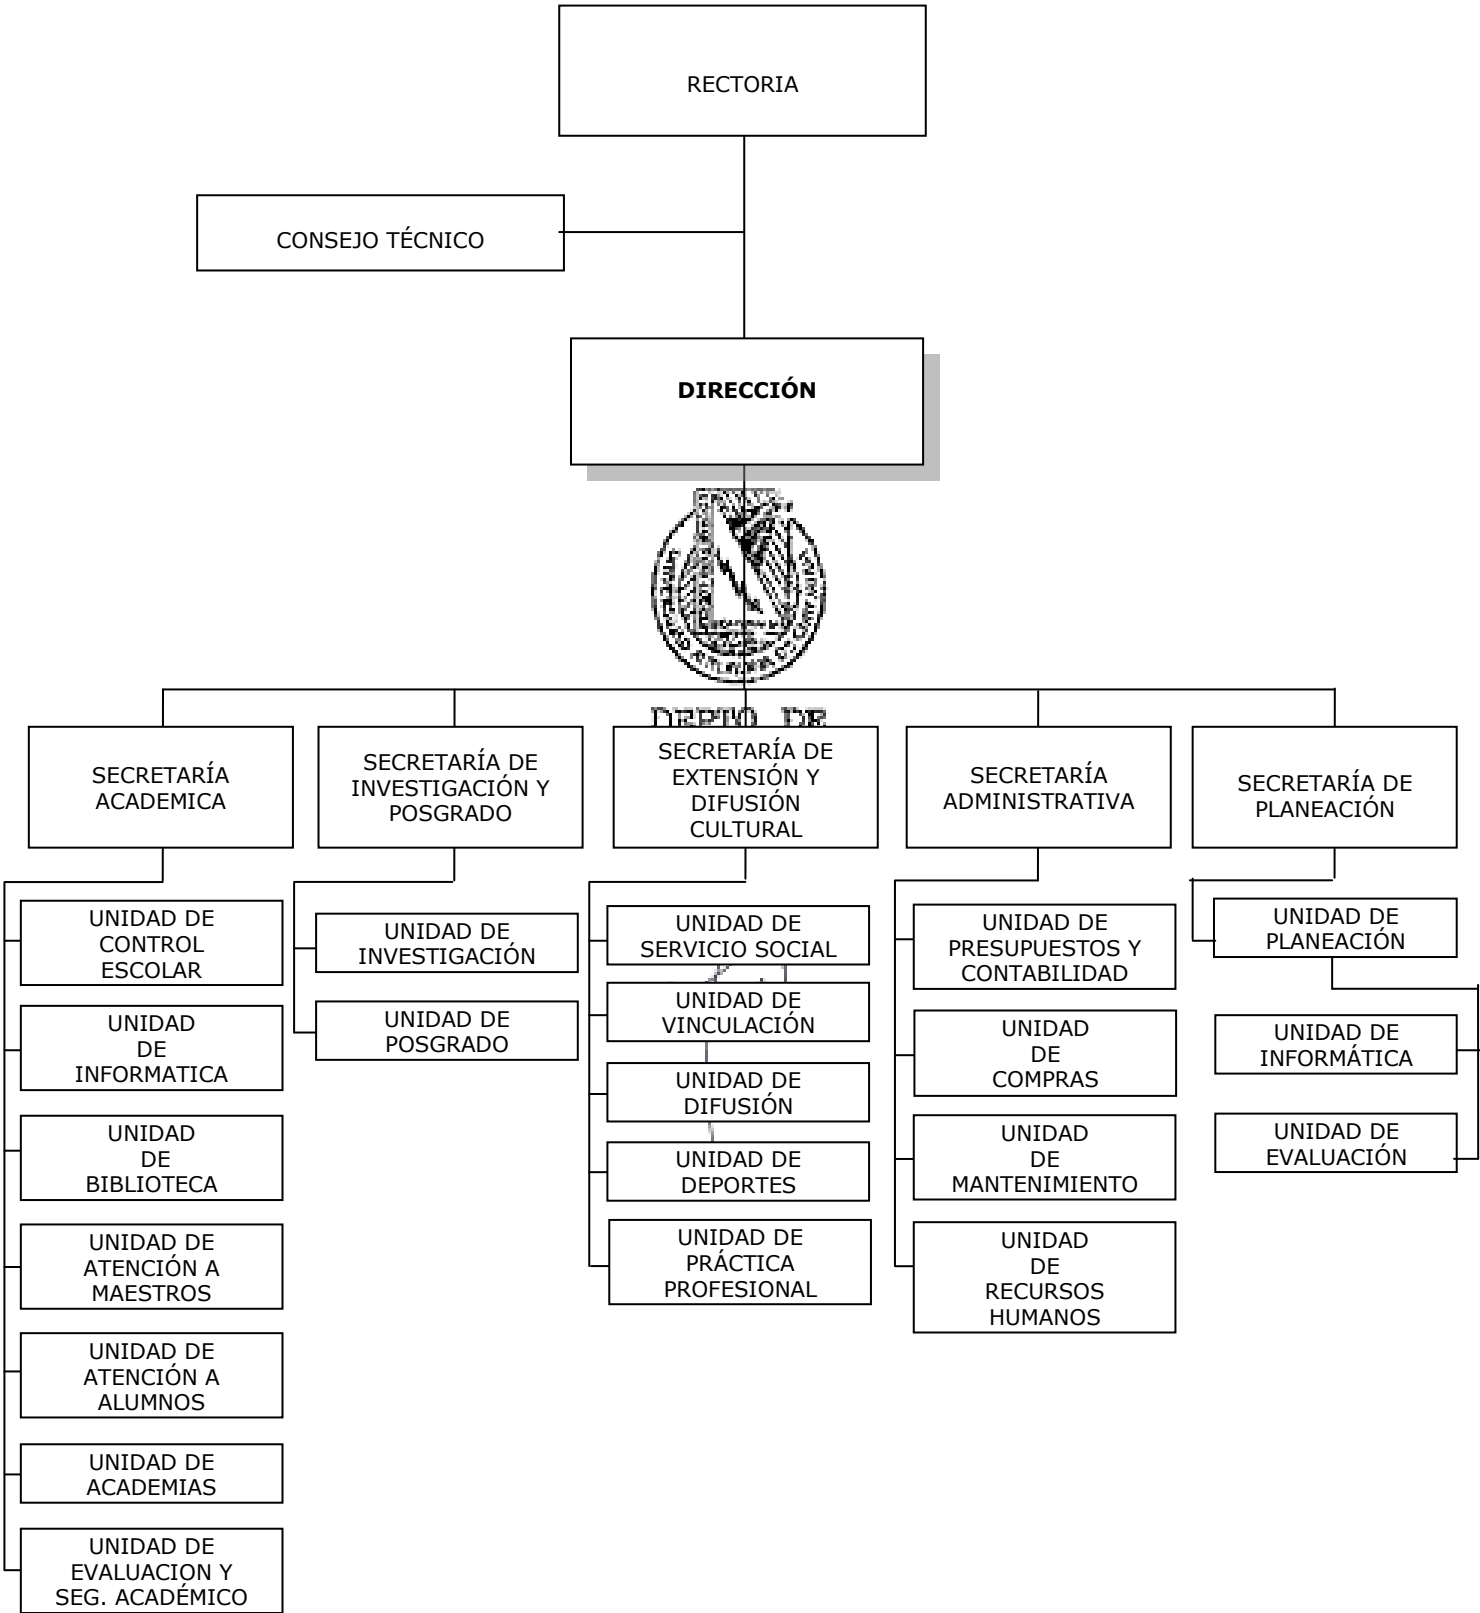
RECTORIA

CONSEJO TÉCNICO

**DIRECCIÓN**

DEPTO. DE

SECRETARÍA ACADEMICA

SECRETARÍA DE INVESTIGACIÓN Y POSGRADO

SECRETARÍA DE EXTENSIÓN Y DIFUSIÓN CULTURAL

SECRETARÍA ADMINISTRATIVA

SECRETARÍA DE PLANEACIÓN

UNIDAD DE CONTROL ESCOLAR

UNIDAD DE INFORMATICA

UNIDAD DE BIBLIOTECA

UNIDAD DE ATENCIÓN A MAESTROS

UNIDAD DE ATENCIÓN A ALUMNOS

UNIDAD DE ACADEMIAS

UNIDAD DE EVALUACION Y SEG. ACADÉMICO

UNIDAD DE INVESTIGACIÓN

UNIDAD DE POSGRADO

UNIDAD DE SERVICIO SOCIAL

UNIDAD DE VINCULACIÓN

UNIDAD DE DIFUSIÓN

UNIDAD DE DEPORTES

UNIDAD DE PRÁCTICA PROFESIONAL

UNIDAD DE PRESUPUESTOS Y CONTABILIDAD

UNIDAD DE COMPRAS

UNIDAD DE MANTENIMIENTO

UNIDAD DE RECURSOS HUMANOS

UNIDAD DE PLANEACIÓN

UNIDAD DE INFORMÁTICA

UNIDAD DE EVALUACIÓN